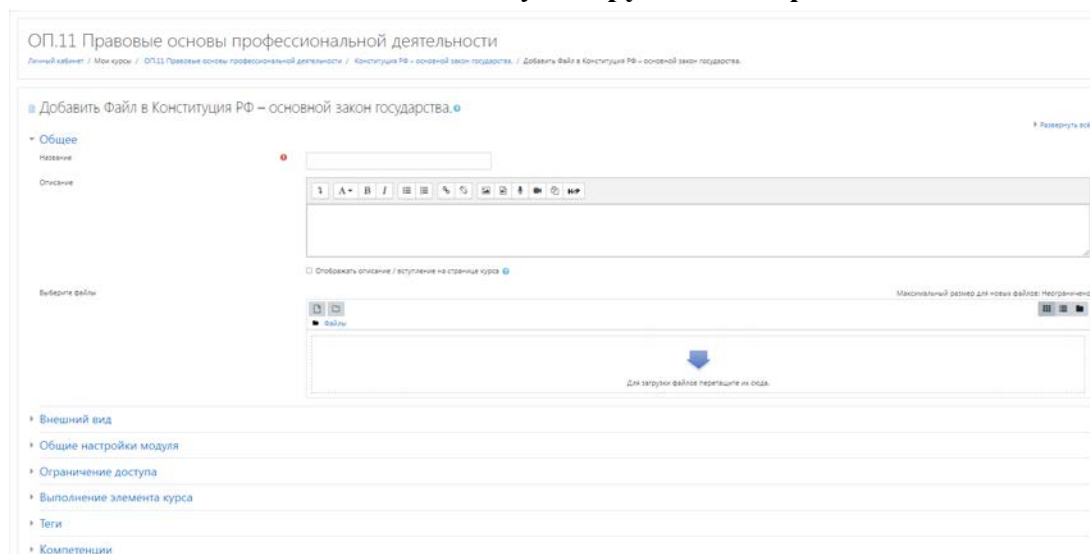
ОП.11 Правовые основы профессиональной деятельности

Личный кабинет / Мои курсы / ОП.11 Правовые основы профессиональной деятельности / Конституция РФ – основной закон государства. / Добавить Файл в Конституция РФ – основной закон государства.

Добавить Файл в Конституция РФ – основной закон государства.

Развернуть всё

Общее

Название

Описание

Отображать описание / вступление на странице курса

Выберите файлы

Максимальный размер для новых файлов: Неограничено

Файлы

Для загрузки файлов перетащите их сюда.

Внешний вид

Общие настройки модуля

Ограничение доступа

Выполнение элемента курса

Теги

Компетенции